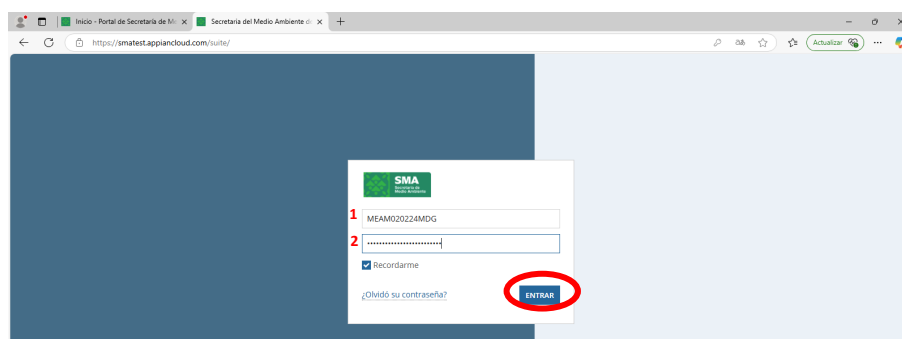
Inicio - Portal de Secretaría de M
Secretaría del Medio Ambiente d
https://smatest.appiancloud.com/suite/
Actualizar

SMA
Secretaría de Medio Ambiente

1 MEAM020224MDG
2 ••••••••••••••••••••••••
Recordarme
¿Olvidó su contraseña?
ENTRAR